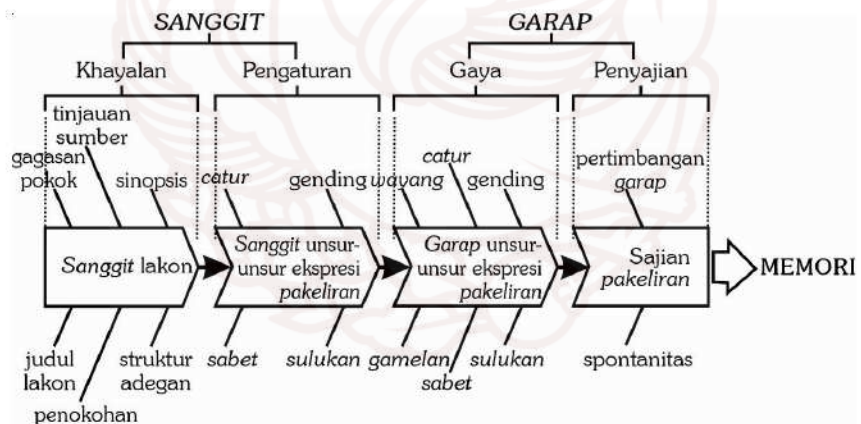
SANGGIT

Khayalan

Pengaturan

GARAP

Gaya

Penyajian

tinjauan sumber

gagasan pokok

sinopsis

catur

gending

wayang

catur

gending

pertimbangan garap

Sanggit lakon

Sanggit unsur-unsur ekspresi pakeliran

Garap unsur-unsur ekspresi pakeliran

Sajian pakeliran

MEMORI

judul lakon

struktur adegan

penokohan

sabet

sulukan

gamelan

sabet

sulukan

spontanitas